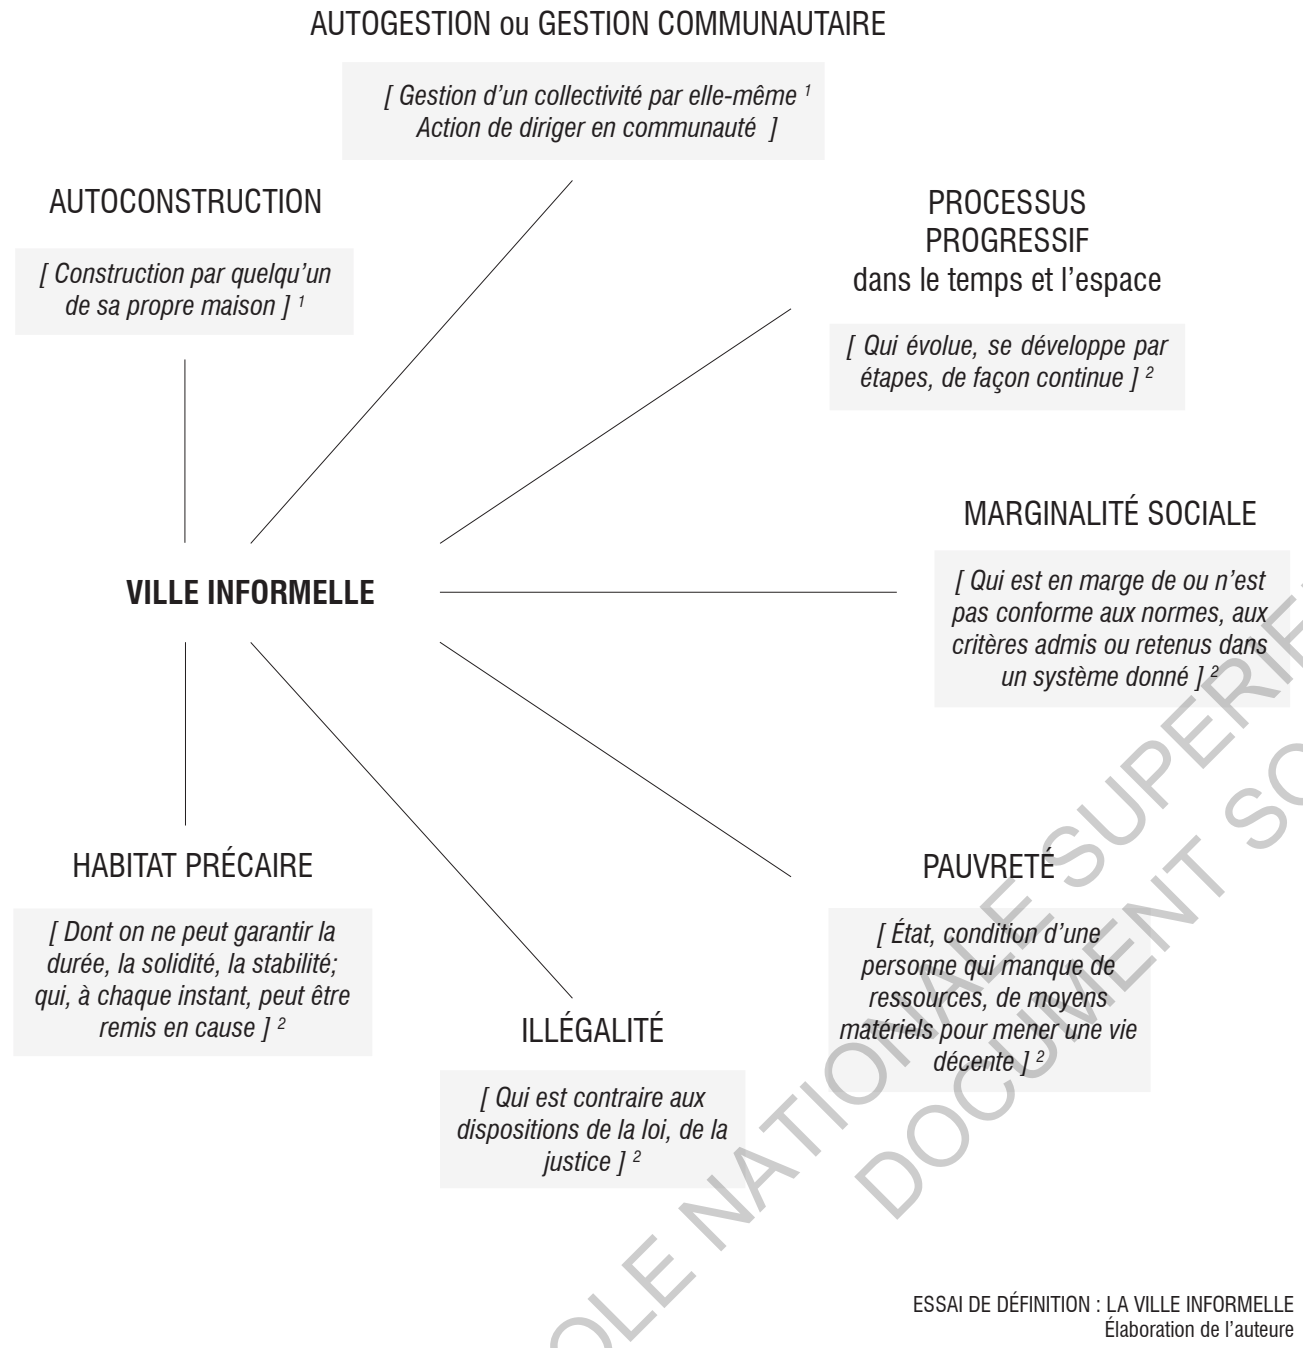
AUTOGESTION ou GESTION COMMUNAUTAIRE

*[ Gestion d'un collectivité par elle-même $^1$ Action de diriger en communauté ]*

AUTOCONSTRUCTION

*[ Construction par quelqu'un de sa propre maison ] $^1$*

PROCESSUS PROGRESSIF dans le temps et l'espace

*[ Qui évolue, se développe par étapes, de façon continue ] $^2$*

MARGINALITÉ SOCIALE

*[ Qui est en marge de ou n'est pas conforme aux normes, aux critères admis ou retenus dans un système donné ] $^2$*

**VILLE INFORMELLE**

HABITAT PRÉCAIRE

*[ Dont on ne peut garantir la durée, la solidité, la stabilité; qui, à chaque instant, peut être remis en cause ] $^2$*

PAUVRETÉ

*[ État, condition d'une personne qui manque de ressources, de moyens matériels pour mener une vie décente ] $^2$*

ILLÉGALITÉ

*[ Qui est contraire aux dispositions de la loi, de la justice ] $^2$*

ESSAI DE DÉFINITION : LA VILLE INFORMELLE
Élaboration de l'auteure

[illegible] NATIONALE SUPERIE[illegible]
DOCUMENT SO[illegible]